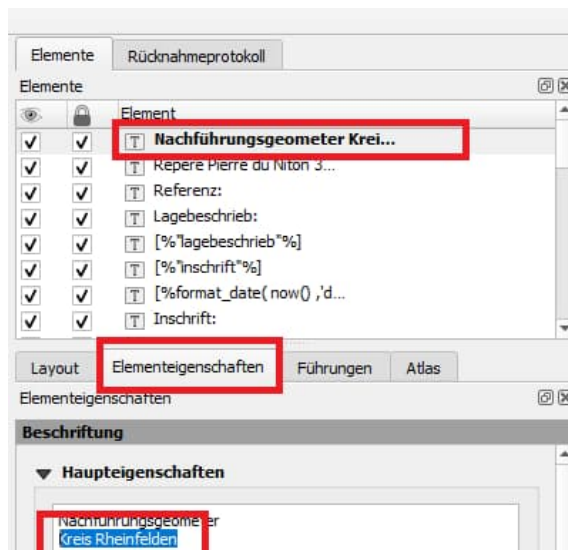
Elemente | Rücknahmeprotokoll

Elemente

Element

Nachführungsgeometer Krei...
Repère Pierre du Niton 3...
Referenz:
Lagebeschrieb:
[%"lagebeschrieb"%]
[%"inschrift"%]
[%format_date( now() ,'d...
Inschrift:

Layout | Elementeigenschaften | Führungen | Atlas

Elementeigenschaften

Beschriftung

Haupteigenschaften

Nachführungsgeometer
Kreis Rheinfelden